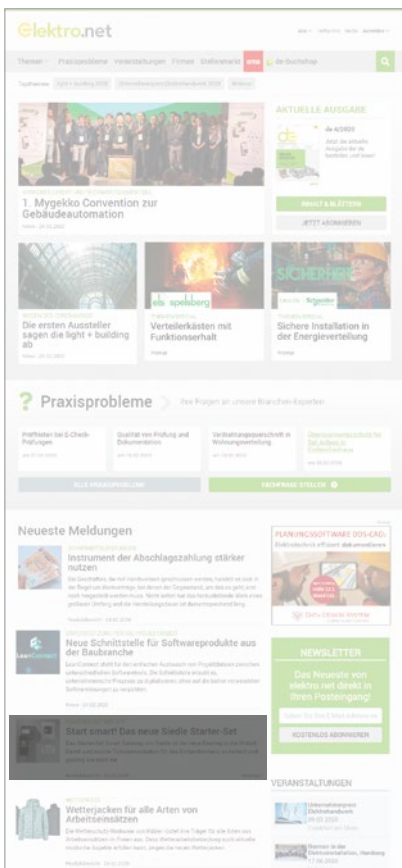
elektro.net

Themen Praxisprobleme Veranstaltungen Firmen Stellenmarkt de-Buchshop

1. Mygekko Convention zur Gebäudeautomation

AKTUELLE AUSGABE

de 4/2020

INHALT & BLÄTTERN

JETZT ABONNIEREN

Die ersten Aussteller sagen die light + building ab

Verteilerkästen mit Funktionserhalt

Sichere Installation in der Energieverteilung

Praxisprobleme

Prüffristen bei E-Check-Prüfungen

Qualität von Prüfung und Dokumentation

Verdrahtungsvorschrift in Wohnungsverteilung

ALLE PRAXISPROBLEME

FACHFRAGE STELLEN

Neueste Meldungen

Instrument der Abschlagszahlung stärker nutzen

Neue Schnittstelle für Softwareprodukte aus der Baubranche

Start smart! Das neue Siedle Starter-Set

Wetterjacken für alle Arten von Arbeitseinsätzen

PLANUNGSSOFTWARE DDS-CAD:

NEWSLETTER

Das Neueste von elektro.net direkt in Ihren Posteingang!

KOSTENLOS ABONNIEREN

VERANSTALTUNGEN